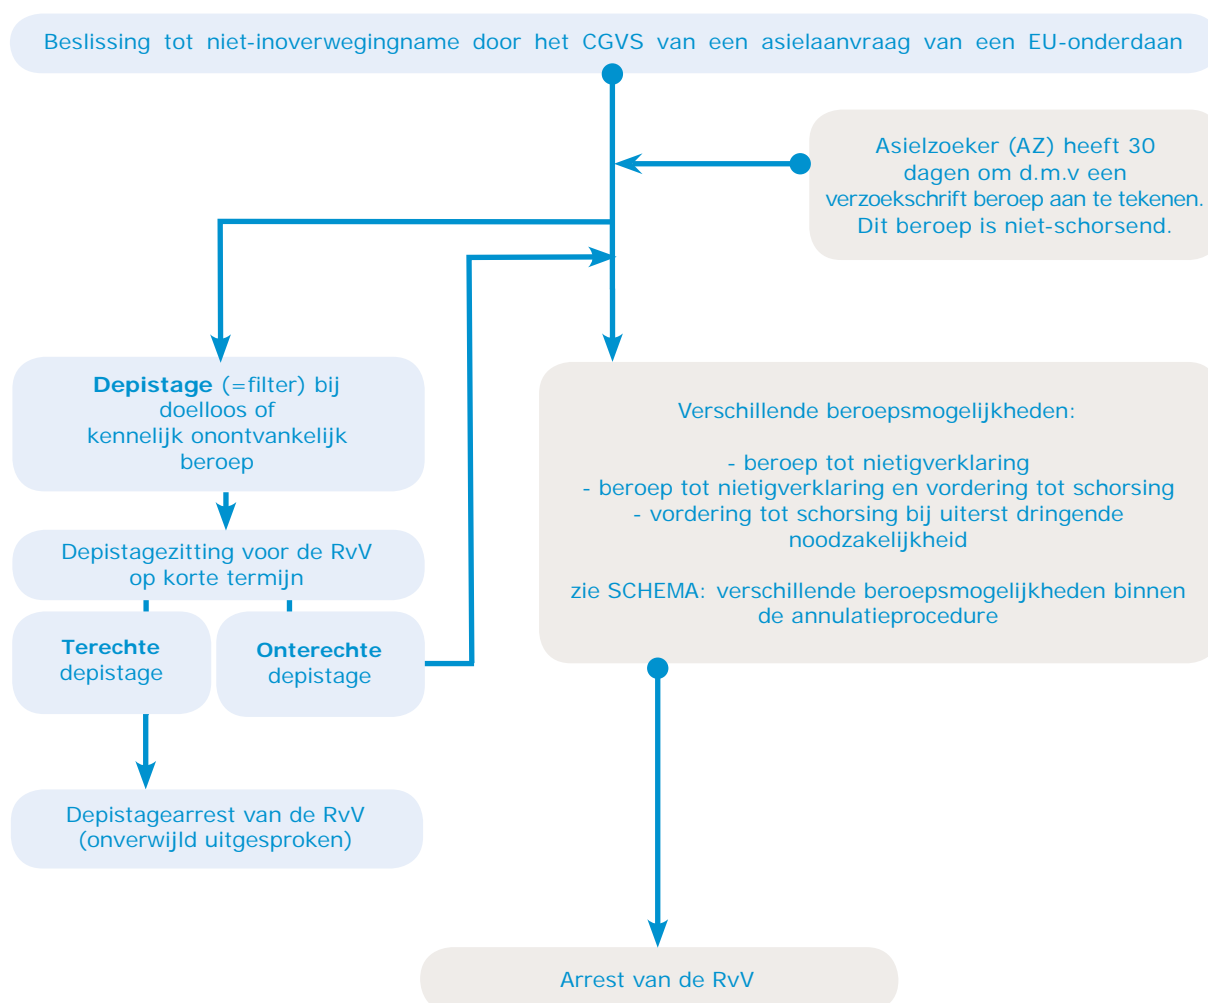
Beslissing tot niet-inoverwegingname door het CGVS van een asielaanvraag van een EU-onderdaan

Asielzoeker (AZ) heeft 30 dagen om d.m.v een verzoekschrift beroep aan te tekenen. Dit beroep is niet-schorsend.

**Depistage** (=filter) bij doelloos of kennelijk onontvankelijk beroep

Depistagezitting voor de RvV op korte termijn

**Terechte** depistage

**Onterechte** depistage

Depistagearrest van de RvV (onverwijld uitgesproken)

Verschillende beroepsmogelijkheden:

- beroep tot nietigverklaring
- beroep tot nietigverklaring en vordering tot schorsing
- vordering tot schorsing bij uiterst dringende noodzakelijkheid

zie SCHEMA: verschillende beroepsmogelijkheden binnen de annulatieprocedure

Arrest van de RvV